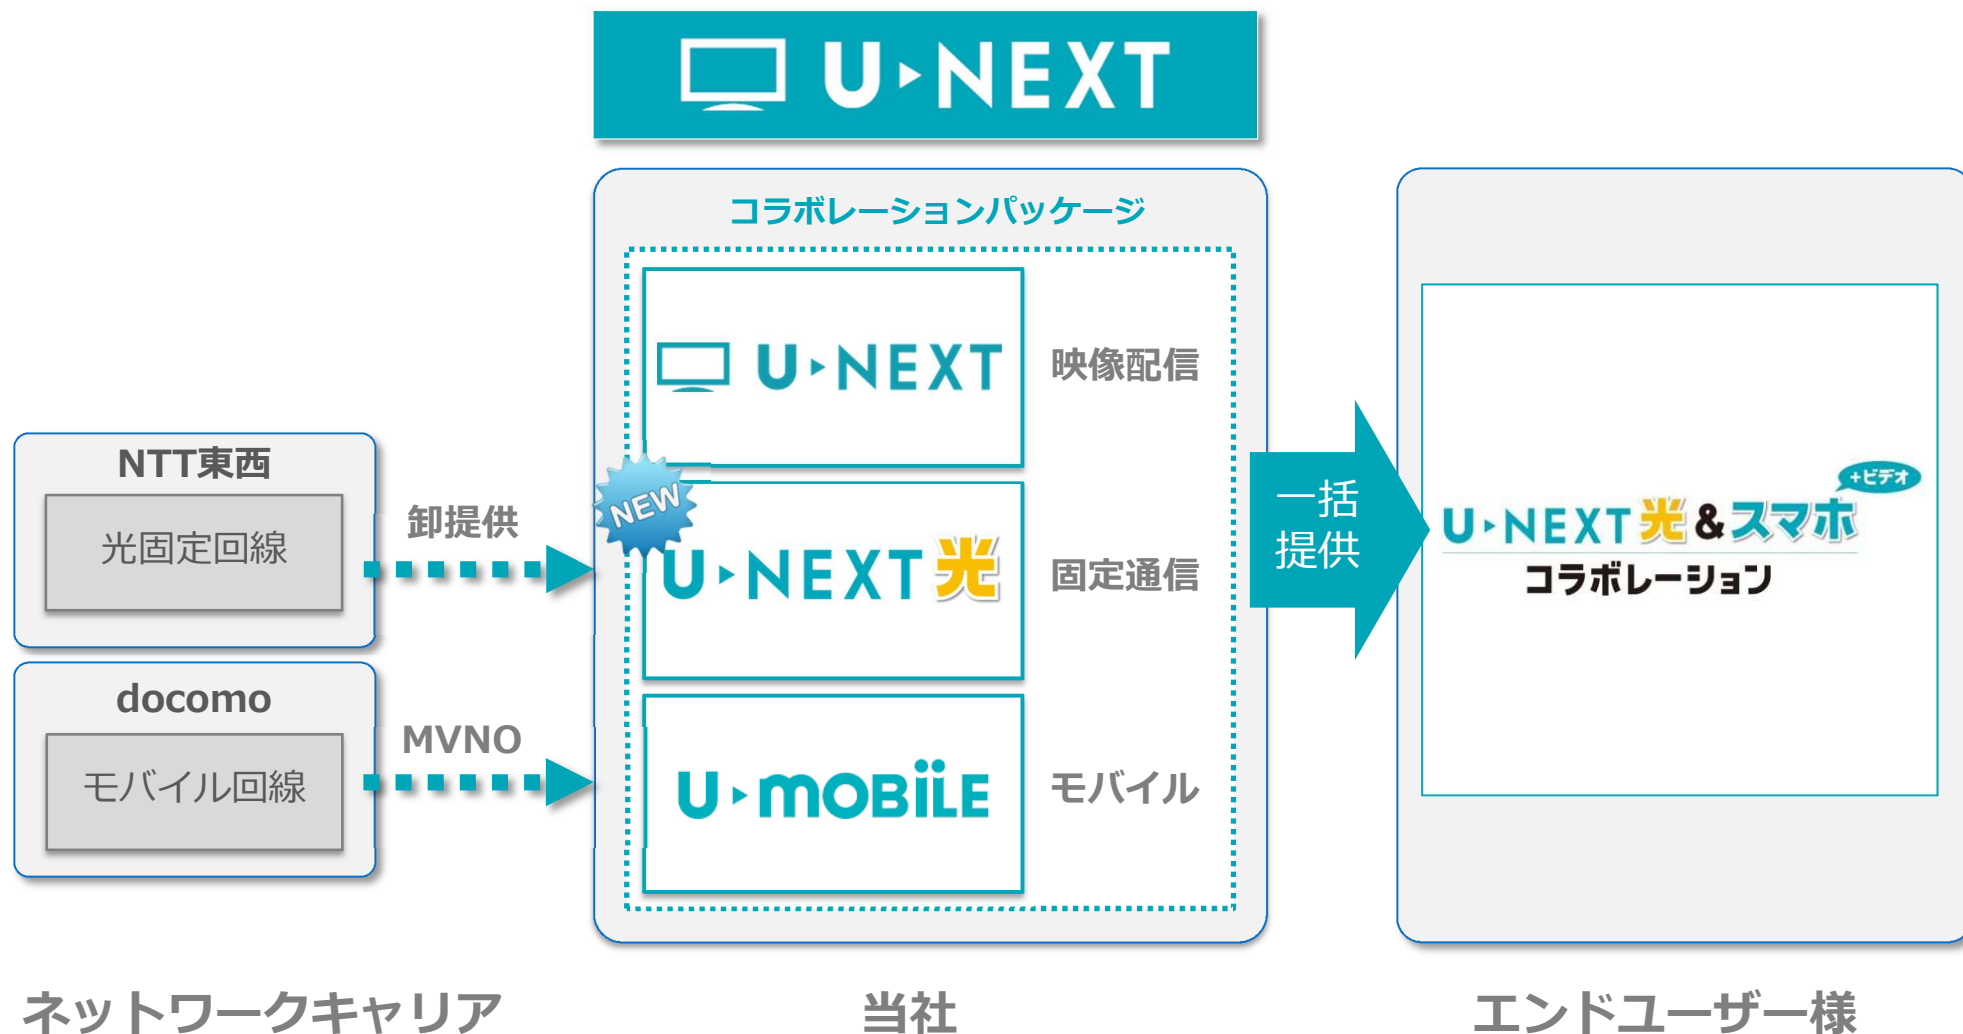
U-NEXT

コラボレーションパッケージ

U-NEXT 映像配信

NEW

U-NEXT光 固定通信

U-mobile モバイル

NTT東西

光固定回線

卸提供

docomo

モバイル回線

MVNO

一括提供

U-NEXT光&スマホ +ビデオ

コラボレーション

ネットワークキャリア

当社

エンドユーザー様